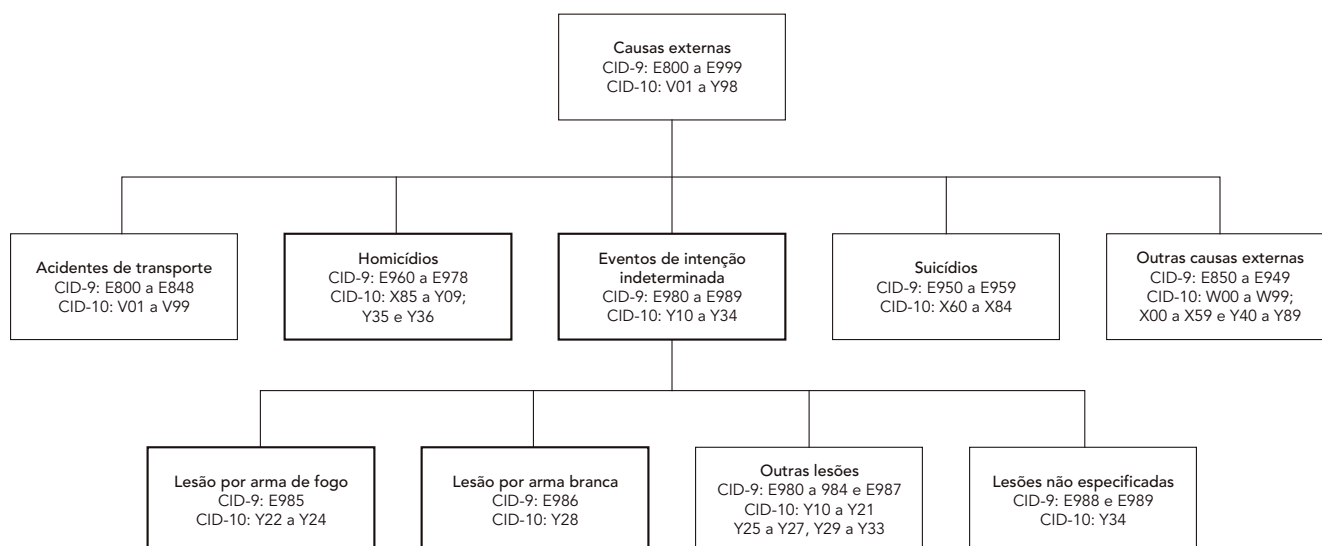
Causas externas
CID-9: E800 a E999
CID-10: V01 a Y98

Acidentes de transporte
CID-9: E800 a E848
CID-10: V01 a V99

Homicídios
CID-9: E960 a E978
CID-10: X85 a Y09;
Y35 e Y36

Eventos de intenção indeterminada
CID-9: E980 a E989
CID-10: Y10 a Y34

Suicídios
CID-9: E950 a E959
CID-10: X60 a X84

Outras causas externas
CID-9: E850 a E949
CID-10: W00 a W99;
X00 a X59 e Y40 a Y89

Lesão por arma de fogo
CID-9: E985
CID-10: Y22 a Y24

Lesão por arma branca
CID-9: E986
CID-10: Y28

Outras lesões
CID-9: E980 a 984 e E987
CID-10: Y10 a Y21
Y25 a Y27, Y29 a Y33

Lesões não especificadas
CID-9: E988 e E989
CID-10: Y34